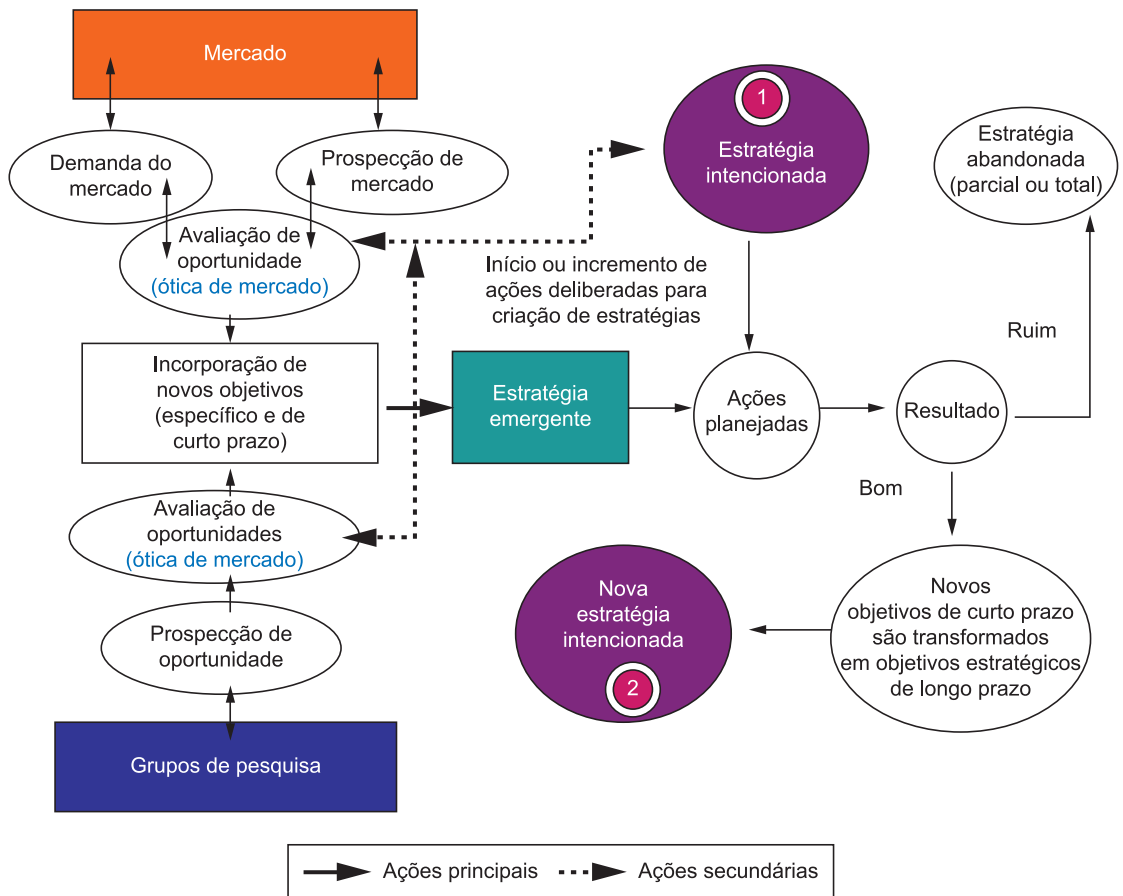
Mercado

Demanda do mercado

Prospecção de mercado

1

Estratégia intencionada

Estratégia abandonada (parcial ou total)

Avaliação de oportunidade (ótica de mercado)

Início ou incremento de ações deliberadas para criação de estratégias

Ruim

Incorporação de novos objetivos (específico e de curto prazo)

Estratégia emergente

Ações planejadas

Resultado

Bom

Avaliação de oportunidades (ótica de mercado)

Nova estratégia intencionada

2

Novos objetivos de curto prazo são transformados em objetivos estratégicos de longo prazo

Prospecção de oportunidade

Grupos de pesquisa

Ações principais

Ações secundárias